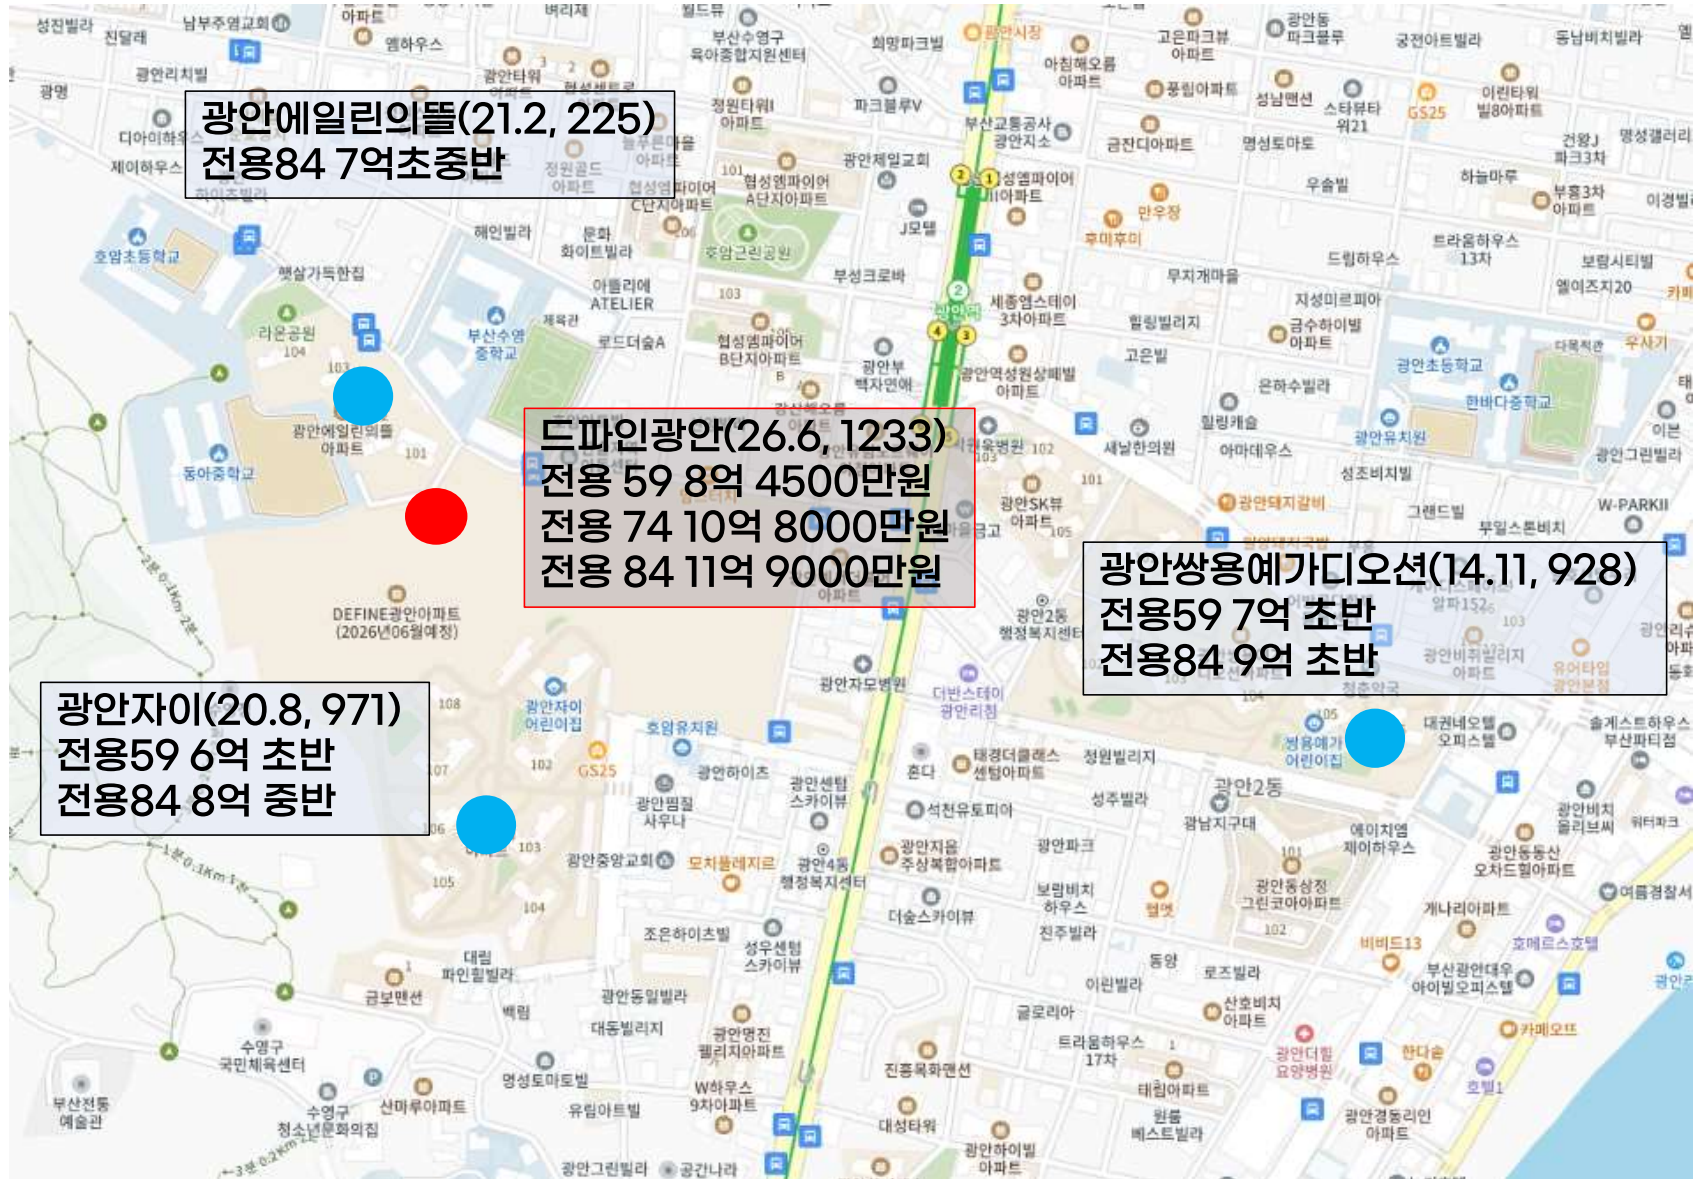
광안에일린의뜰(21.2, 225)
전용84 7억초중반

드파인광안(26.6, 1233)
전용 59 8억 4500만원
전용 74 10억 8000만원
전용 84 11억 9000만원

광안쌍용예가디오션(14.11, 928)
전용59 7억 초반
전용84 9억 초반

광안자이(20.8, 971)
전용59 6억 초반
전용84 8억 중반

성진빌라
진달래
남부주영교회
엠하우스
광안리치빌
광명
디아이하우스
제이하우스
호암초등학교
햇살가득한집
라온공원
광안에일린의뜰 아파트
동아중학교
DEFINE광안아파트 (2026년06월예정)
부산수영중학교
해인빌라
문화 화이트빌라
아뜰리에 ATELIER
로드더숲A
협성엠파이어 B단지아파트
협성엠파이어 C단지아파트
협성엠파이어 A단지아파트
정원타워 아파트
정원골드 아파트
광안타워
호암근린공원
부산수영구 육아종합지원센터
희망파크빌
파크블루V
광안제일교회
부산교통공사 광안지소
J모텔
부성크로바
광안부 백자연애
세종엠스테이 3차아파트
광안역성원상떼빌 아파트
광안시장
아침해오름 아파트
고은파크뷰 아파트
광안동 파크블루
궁전아트빌라
동남비치빌라
풍림아파트
성남맨션
스타뷰타워21
GS25
이린타워 빌8아파트
건영 파크3차
명성갤러리
금잔디아파트
명성토아토
우술빌
하늘마루
부흥3차 아파트
이경빌
만우장
후미후미
무지개마을
드림하우스
트라움하우스 13차
보람시티빌
엘이즈지20
지성미르피아
금수하이빌 아파트
힐링빌리지
고은빌
은하수빌라
광안초등학교
우사기
다목적관
한바다중학교
힐링캐슬
새날한의원
아마데우스
광안유치원
성조비치빌
광안그린빌라
이본
광안돼지갈비
그랜드빌
무일스톤비치
W-PARKII
광안SK뷰 아파트
광안2동 행정복지센터
광안자모병원
더반스테이 광안리점
광안비치빌리지 아파트
유어타임 광안본점
대권네오텔 오피스텔
솔게스트하우스 부산파티점
쌍용예가 어린이집
광안자이 어린이집
호암유치원
광안하이츠
광안찜질 사우나
광안센텀 스카이뷰
혼다
태경더클래스 센텀아파트
청원빌리지
석천유토피아
성주빌라
광안2동
광남지구대
예이치엠 제이하우스
광안비치 올리브씨
광안동동산 오자드힐아파트
여름경찰서
광안중앙교회
모차플레지르
광안4동 행정복지센터
광안지움 주상복합아파트
광안파크
보람비치 하우스
헬엣
광안동삼정 그린코아아파트
개나리아파트
조은하이츠빌
성우센텀 스카이뷰
더숲스카이뷰
진주빌라
비비드13
호메르스호텔
부산광안대우 아이빌오피스텔
대림 파인힐빌라
금보맨션
백림
광안동일빌라
대동빌리지
광안명진 펠리지아파트
이린빌라
동양
로즈빌라
산호비치 아파트
글로리아
트라움하우스 17차
카페오뜨
수영구 국민체육센터
부산전통 예술관
수영구 청소년문화의집
산마루아파트
명성토마토빌
유림아트빌
W하우스 9차아파트
진흥목화맨션
태림아파트
광안더힘 요양병원
한다솥
호텔1
원룸 베스트빌라
광안경동리인 아파트
대성타워
광안하이빌 아파트
광안그린빌라
공간나라